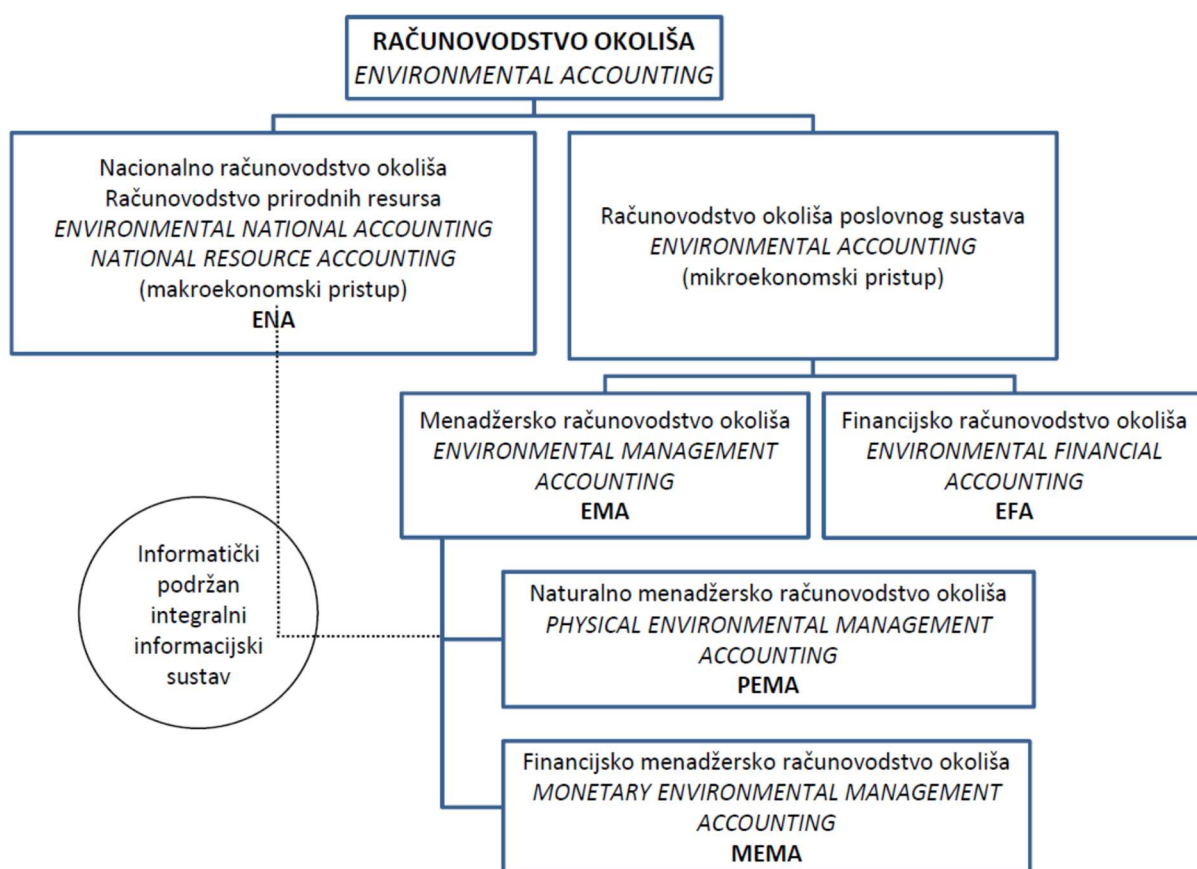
RAČUNOVODSTVO OKOLIŠA
ENVIRONMENTAL ACCOUNTING

Nacionalno računovodstvo okoliša
Računovodstvo prirodnih resursa
ENVIRONMENTAL NATIONAL ACCOUNTING
NATIONAL RESOURCE ACCOUNTING
(makroekonomski pristup)
ENA

Računovodstvo okoliša poslovnog sustava
ENVIRONMENTAL ACCOUNTING
(mikroekonomski pristup)

Menadžersko računovodstvo okoliša
ENVIRONMENTAL MANAGEMENT ACCOUNTING
EMA

Financijsko računovodstvo okoliša
ENVIRONMENTAL FINANCIAL ACCOUNTING
EFA

Informatički podržan integralni informacijski sustav

Naturalno menadžersko računovodstvo okoliša
PHYSICAL ENVIRONMENTAL MANAGEMENT ACCOUNTING
PEMA

Financijsko menadžersko računovodstvo okoliša
MONETARY ENVIRONMENTAL MANAGEMENT ACCOUNTING
MEMA